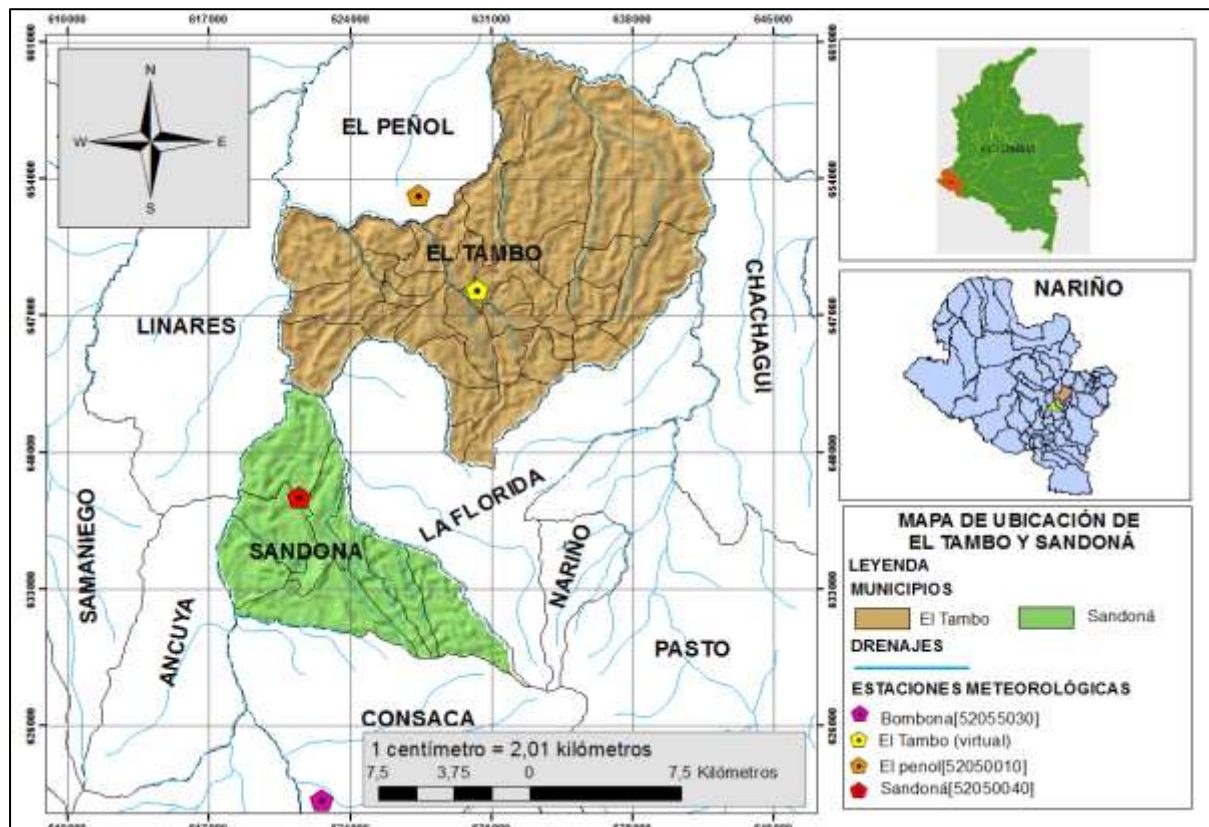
610000 617000 624000 631000 638000 645000

661000 654000 647000 640000 633000 626000

N
W E
S

EL PEÑOL
EL TAMBO
LINARES
CHACHAGUI
SANDONA
LA FLORIDA
SAMANIEGO
ANCUYA
NARIÑO
PASTO
CONSACA

COLOMBIA

NARIÑO

MAPA DE UBICACIÓN DE EL TAMBO Y SANDONÁ
LEYENDA
MUNICIPIOS
El Tambo
Sandoná
DRENAJES
ESTACIONES METEOROLÓGICAS
Bombona[52055030]
El Tambo (virtual)
El penol[52050010]
Sandoná[52050040]

1 centímetro = 2,01 kilómetros
7,5 3,75 0 7,5 Kilómetros